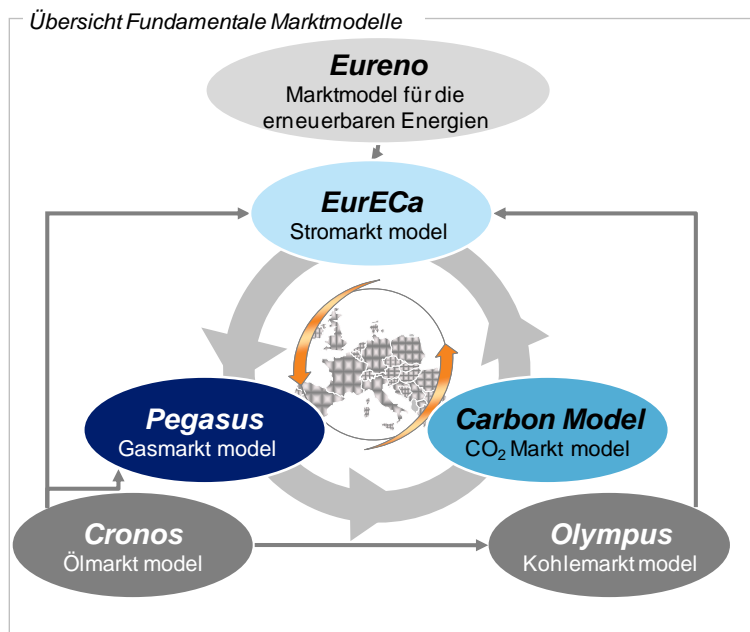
Übersicht Fundamentale Marktmodelle

Eureno
Marktmodel für die erneuerbaren Energien

EurECa
Stromarkt model

Pegasus
Gasmarkt model

Carbon Model
$CO_2$ Markt model

Cronos
Ölmarkt model

Olympus
Kohlemarkt model